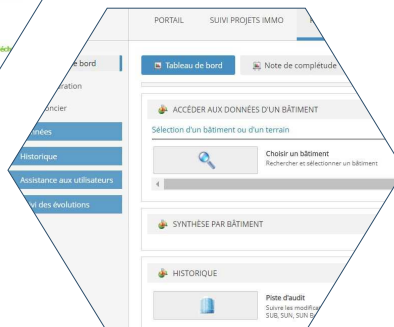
PORTAIL
SUIVI PROJETS IMMO

e bord
ration
oncier
nnées
Historique
Assistance aux utilisateurs
vi des évolutions

Tableau de bord
Note de complétude

ACCÉDER AUX DONNÉES D'UN BÂTIMENT
Sélection d'un bâtiment ou d'un terrain
Choisir un bâtiment
Rechercher et sélectionner un bâtiment

SYNTHÈSE PAR BÂTIMENT

HISTORIQUE
Piste d'audit
Suivre les modific
SUB, SUN, SUN B